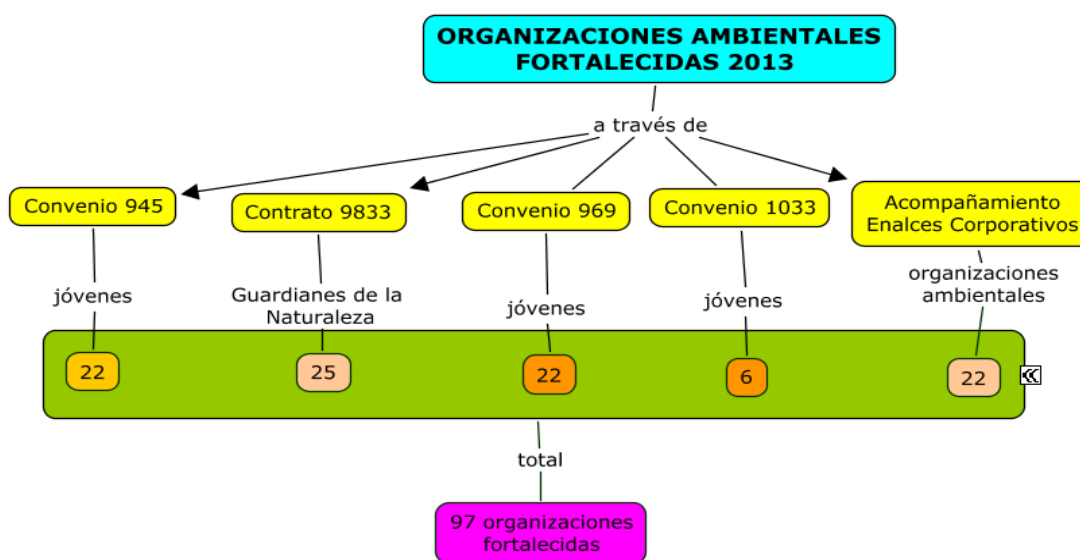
ORGANIZACIONES AMBIENTALES FORTALECIDAS 2013

a través de

Convenio 945

Contrato 9833

Convenio 969

Convenio 1033

Acompañamiento Enalces Corporativos

jóvenes

Guardianes de la Naturaleza

jóvenes

jóvenes

organizaciones ambientales

22

25

22

6

22

total

97 organizaciones fortalecidas